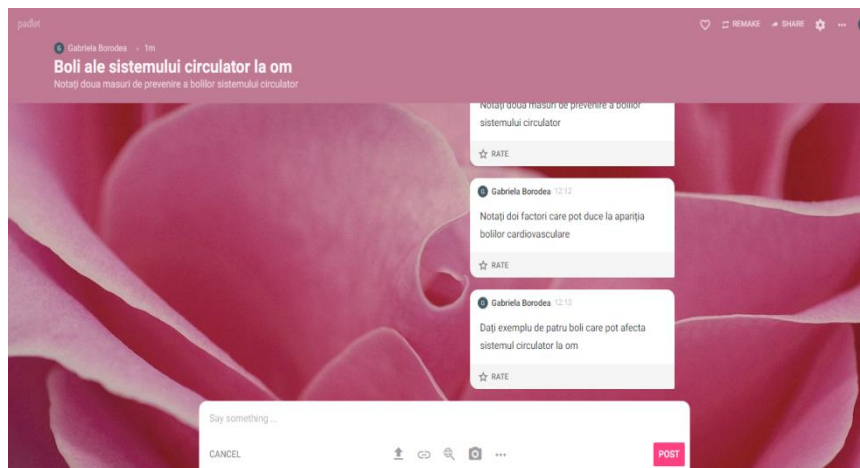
padlet

REMAKE SHARE ...

G Gabriela Borodea • 1m

Boli ale sistemului circulator la om

Notați doua masuri de prevenire a bolilor sistemului circulator

Notați doua masuri de prevenire a bolilor sistemului circulator

RATE

G Gabriela Borodea 12:12

Notați doi factori care pot duce la apariția bolilor cardiovasculare

RATE

G Gabriela Borodea 12:13

Dați exemplu de patru boli care pot afecta sistemul circulator la om

RATE

Say something ...

CANCEL ... POST